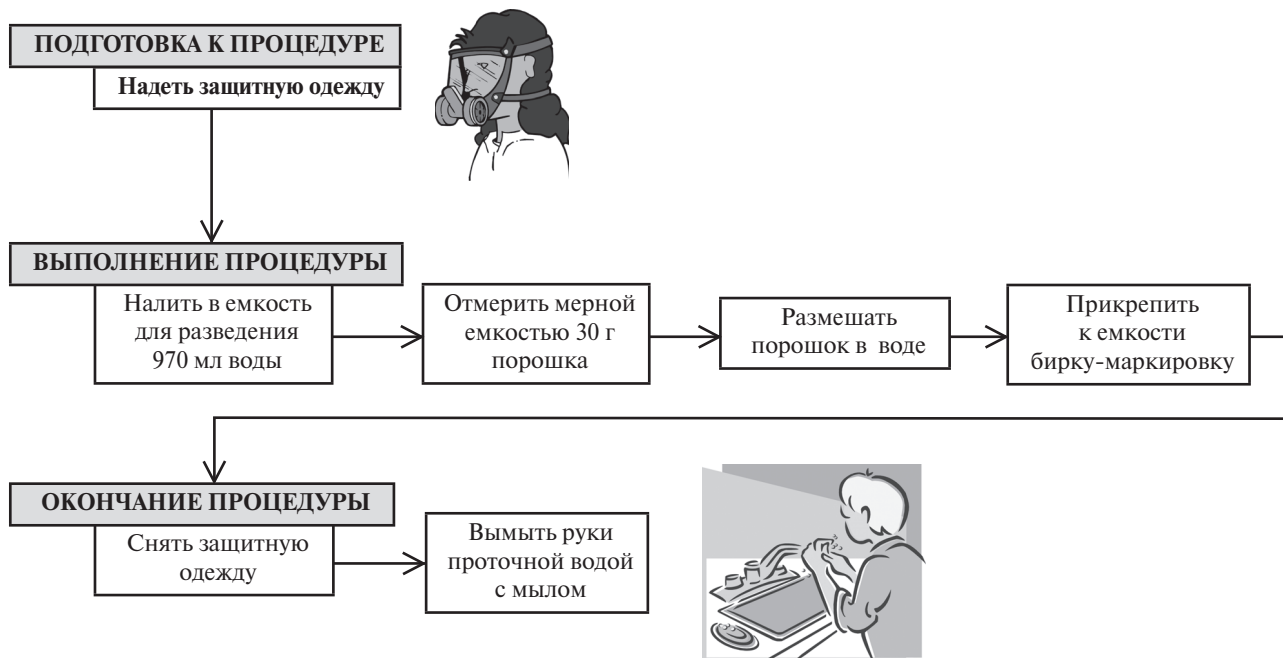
ПОДГОТОВКА К ПРОЦЕДУРЕ
Надеть защитную одежду

ВЫПОЛНЕНИЕ ПРОЦЕДУРЫ
Налить в емкость для разведения 970 мл воды

Отмерить мерной емкостью 30 г порошка

Размешать порошок в воде

Прикрепить к емкости бирку-маркировку

ОКОНЧАНИЕ ПРОЦЕДУРЫ
Снять защитную одежду

Вымыть руки проточной водой с мылом